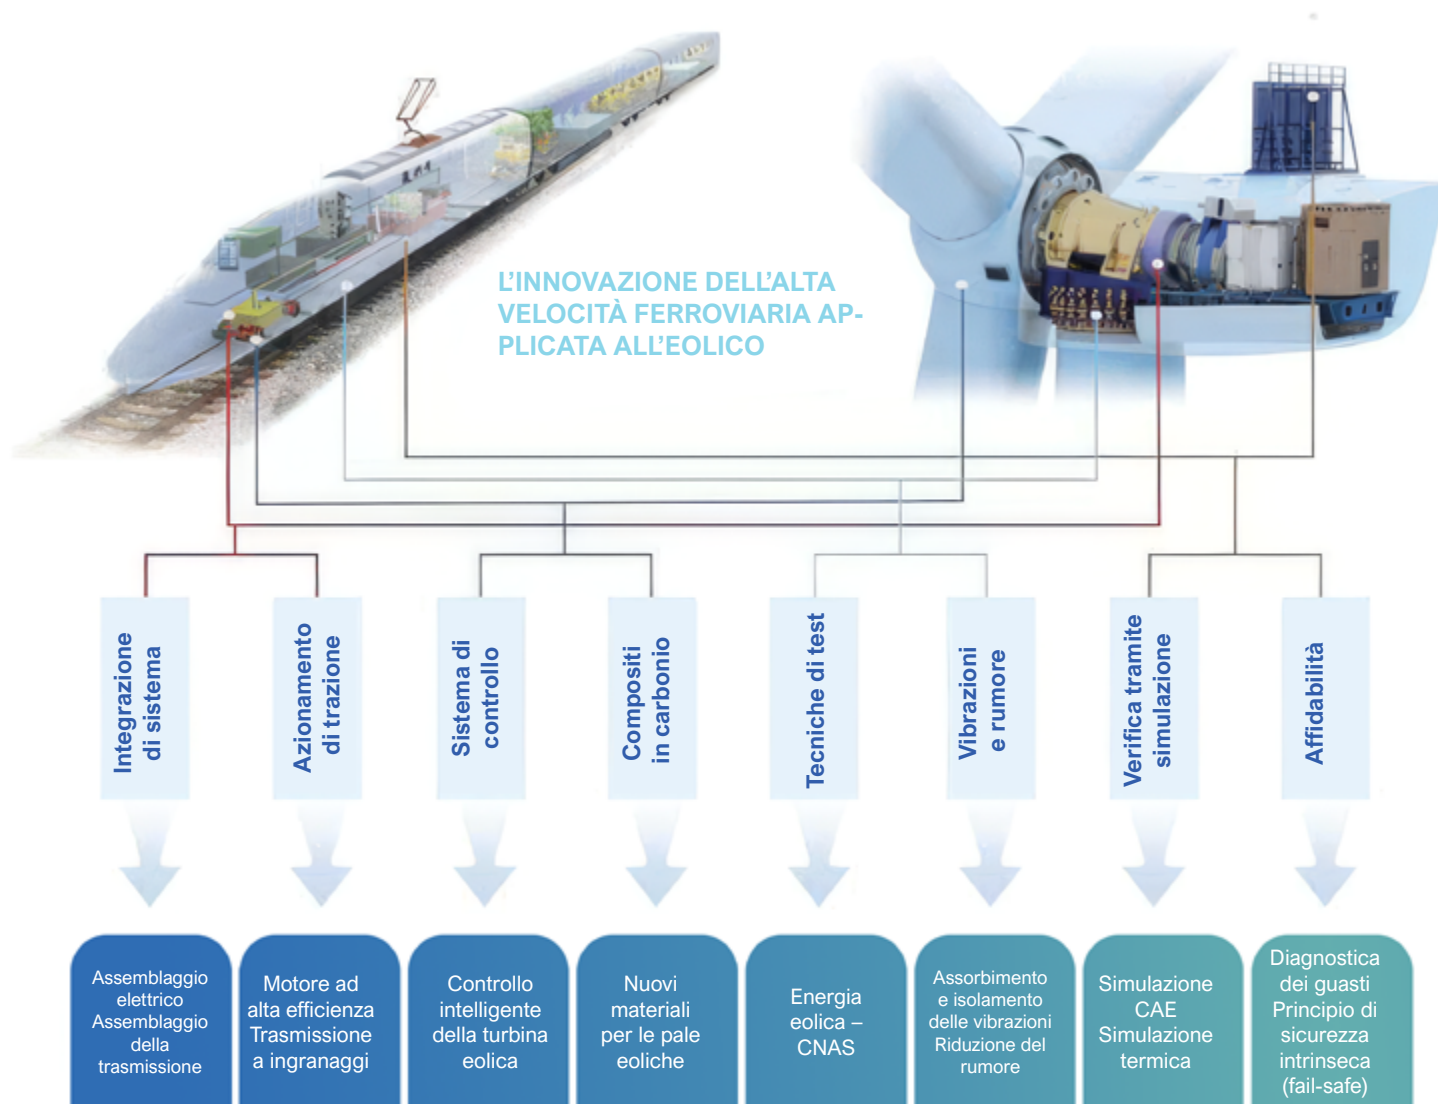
L'INNOVAZIONE DELL'ALTA VELOCITÀ FERROVIARIA APPLICATA ALL'EOLICO

Integrazione di sistema

Azionamento di trazione

Sistema di controllo

Compositi in carbonio

Tecniche di test

Vibrazioni e rumore

Verifica tramite simulazione

Affidabilità

Assemblaggio elettrico Assemblaggio della trasmissione

Motore ad alta efficienza Trasmissione a ingranaggi

Controllo intelligente della turbina eolica

Nuovi materiali per le pale eoliche

Energia eolica – CNAS

Assorbimento e isolamento delle vibrazioni Riduzione del rumore

Simulazione CAE Simulazione termica

Diagnostica dei guasti Principio di sicurezza intrinseca (fail-safe)